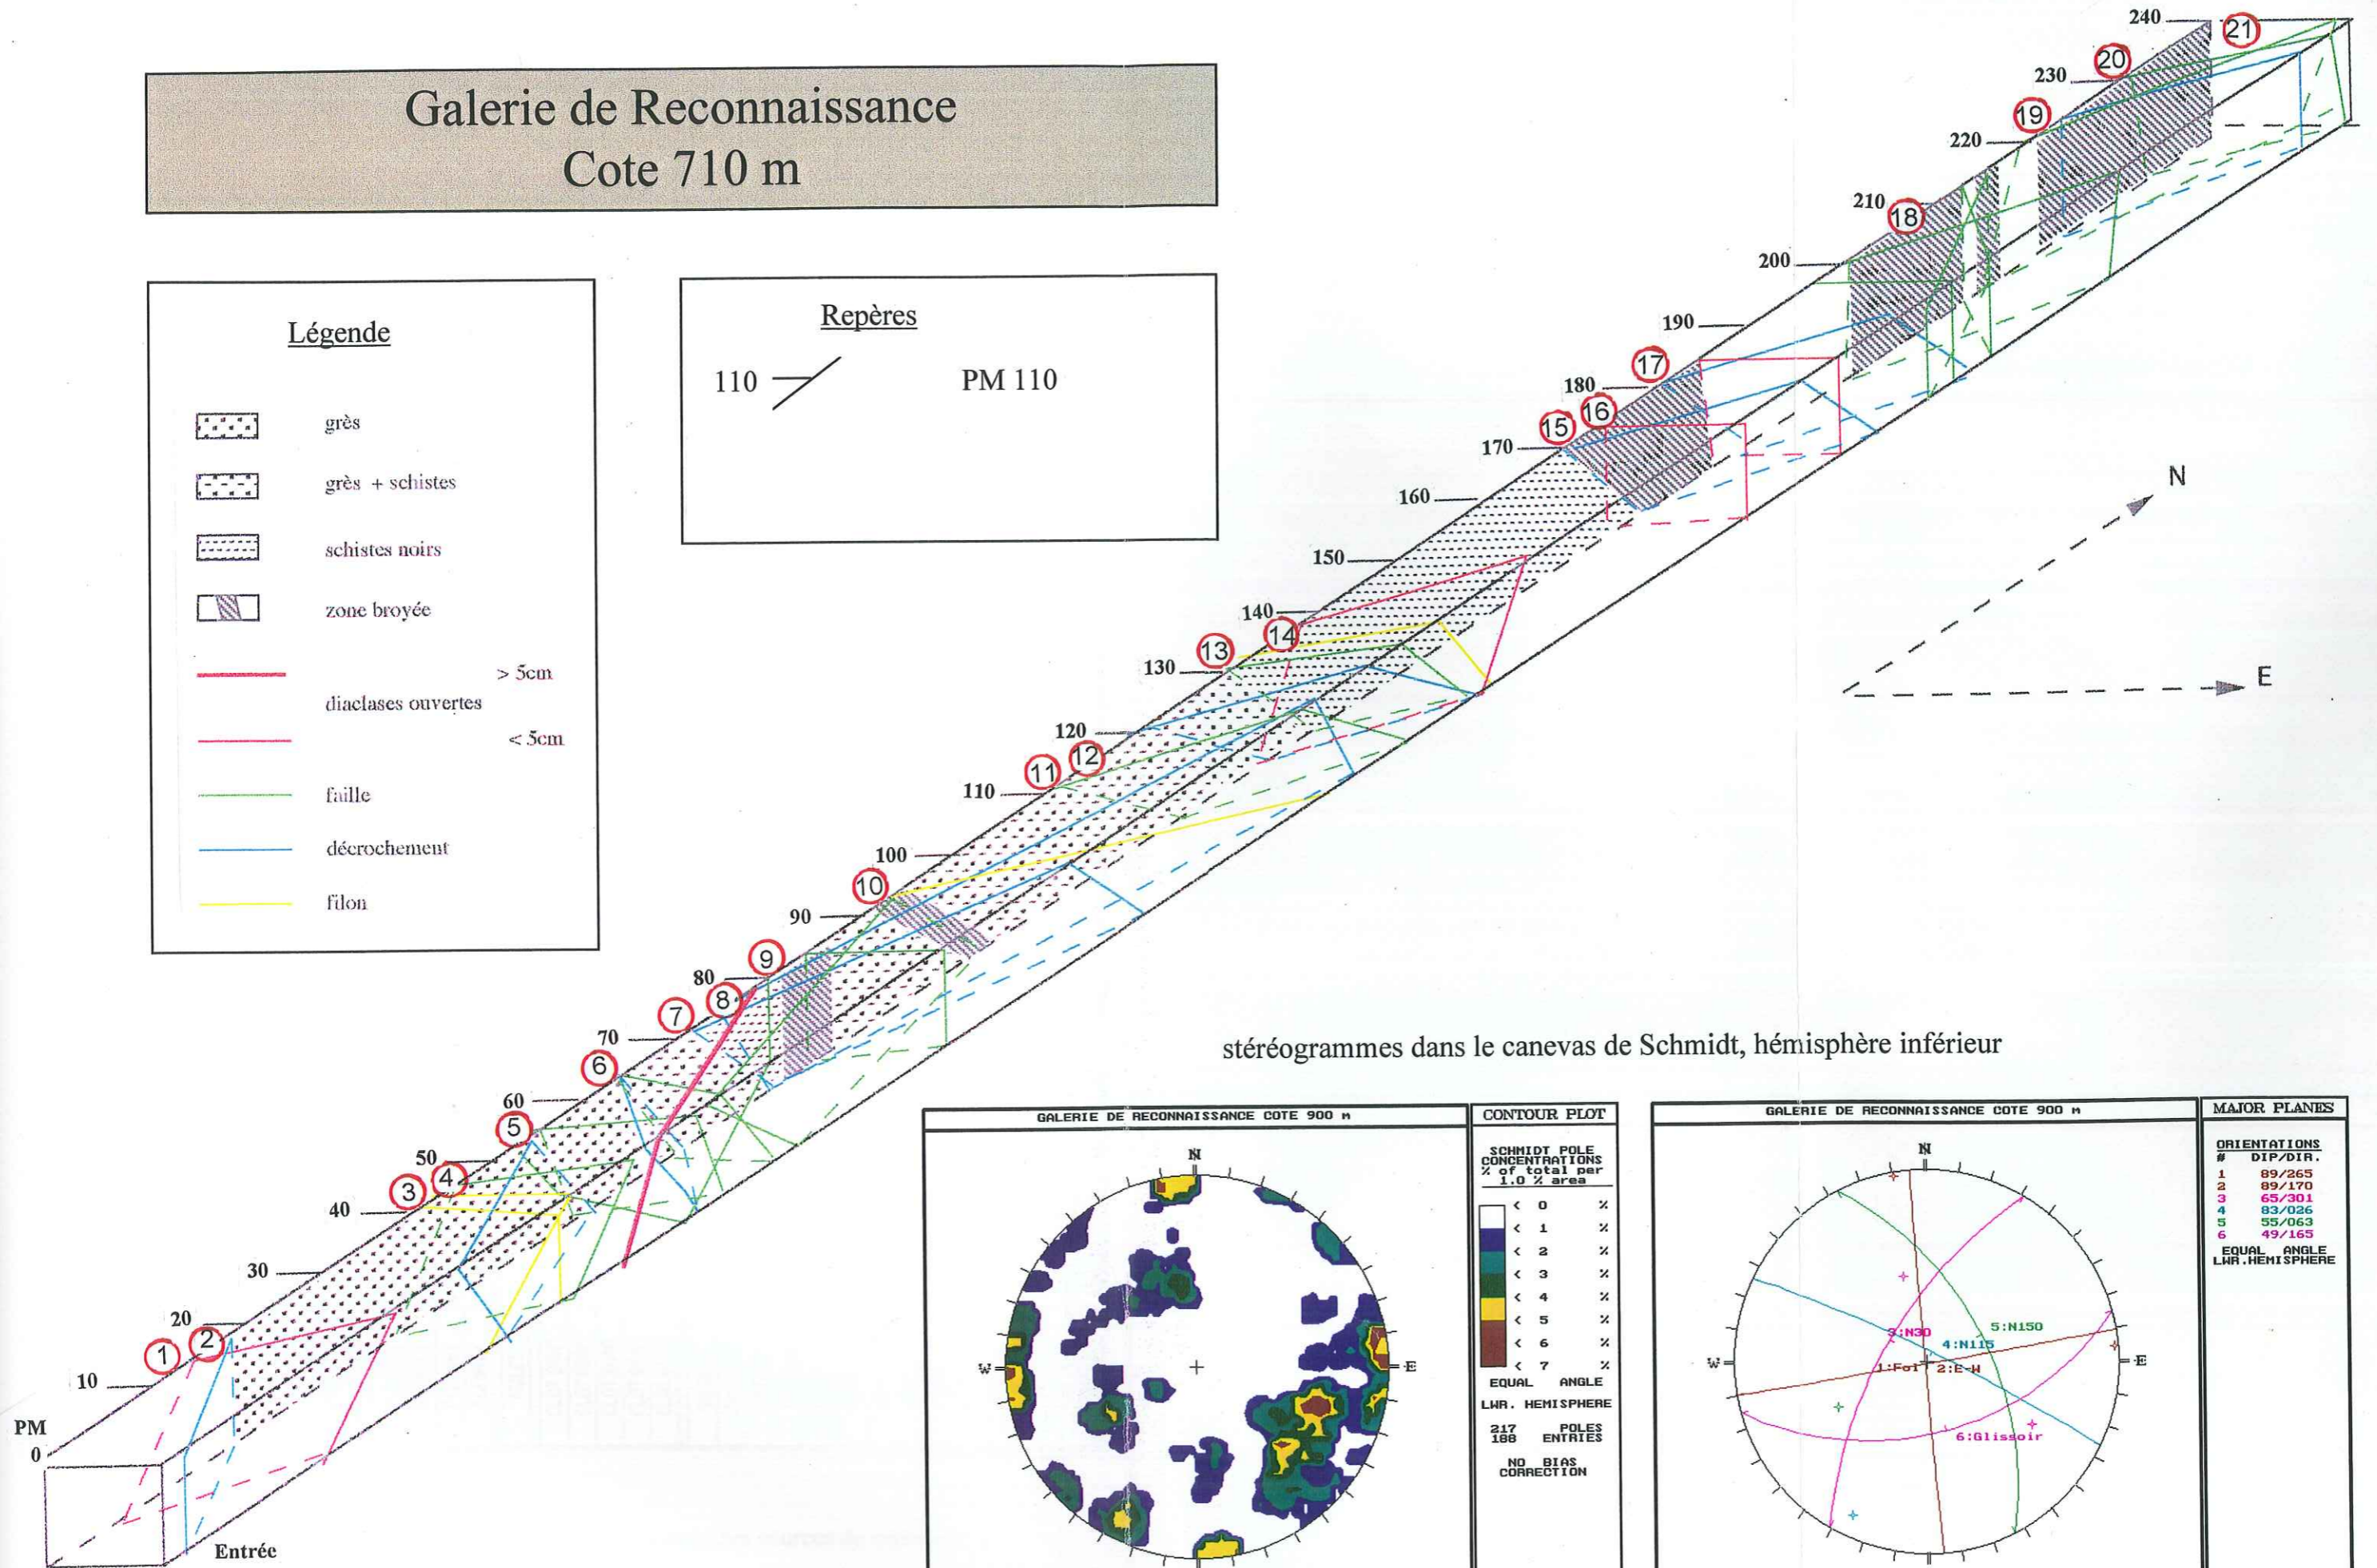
Galerie de Reconnaissance
Cote 710 m

Légende

grès

grès + schistes

schistes noirs

zone broyée

> 5cm
diaclases ouvertes
< 5cm

faille

décrochement

filon

Repères

110

PM 110

N

E

240 21
230 20
220 19
210 18
200
190
180 17
16
170 15
160
150
140 14
130 13
120 12
110 11
100 10
90
80 9
8
7
70
6
60
5
50 4
40 3
30
20 2
10 1
PM
0
Entrée

stéréogrammes dans le canevas de Schmidt, hémisphère inférieur

GALERIE DE RECONNAISSANCE COTE 900 m

N
W
E

CONTOUR PLOT

SCHMIDT POLE CONCENTRATIONS
% of total per 1.0 % area

| < | 0 | % |
|---|---|---|
| < | 1 | % |
| < | 2 | % |
| < | 3 | % |
| < | 4 | % |
| < | 5 | % |
| < | 6 | % |
| < | 7 | % |

EQUAL ANGLE
LWR. HEMISPHERE

217 POLES
188 ENTRIES

NO BIAS CORRECTION

GALERIE DE RECONNAISSANCE COTE 900 m

N
W
E

3:N30
4:N115
5:N150
1:Fol
2:E-W
6:Glissoir

MAJOR PLANES

ORIENTATIONS
| # | DIP/DIR. |
|---|---|
| 1 | 89/265 |
| 2 | 89/170 |
| 3 | 65/301 |
| 4 | 83/026 |
| 5 | 55/063 |
| 6 | 49/165 |

EQUAL ANGLE
LWR.HEMISPHERE